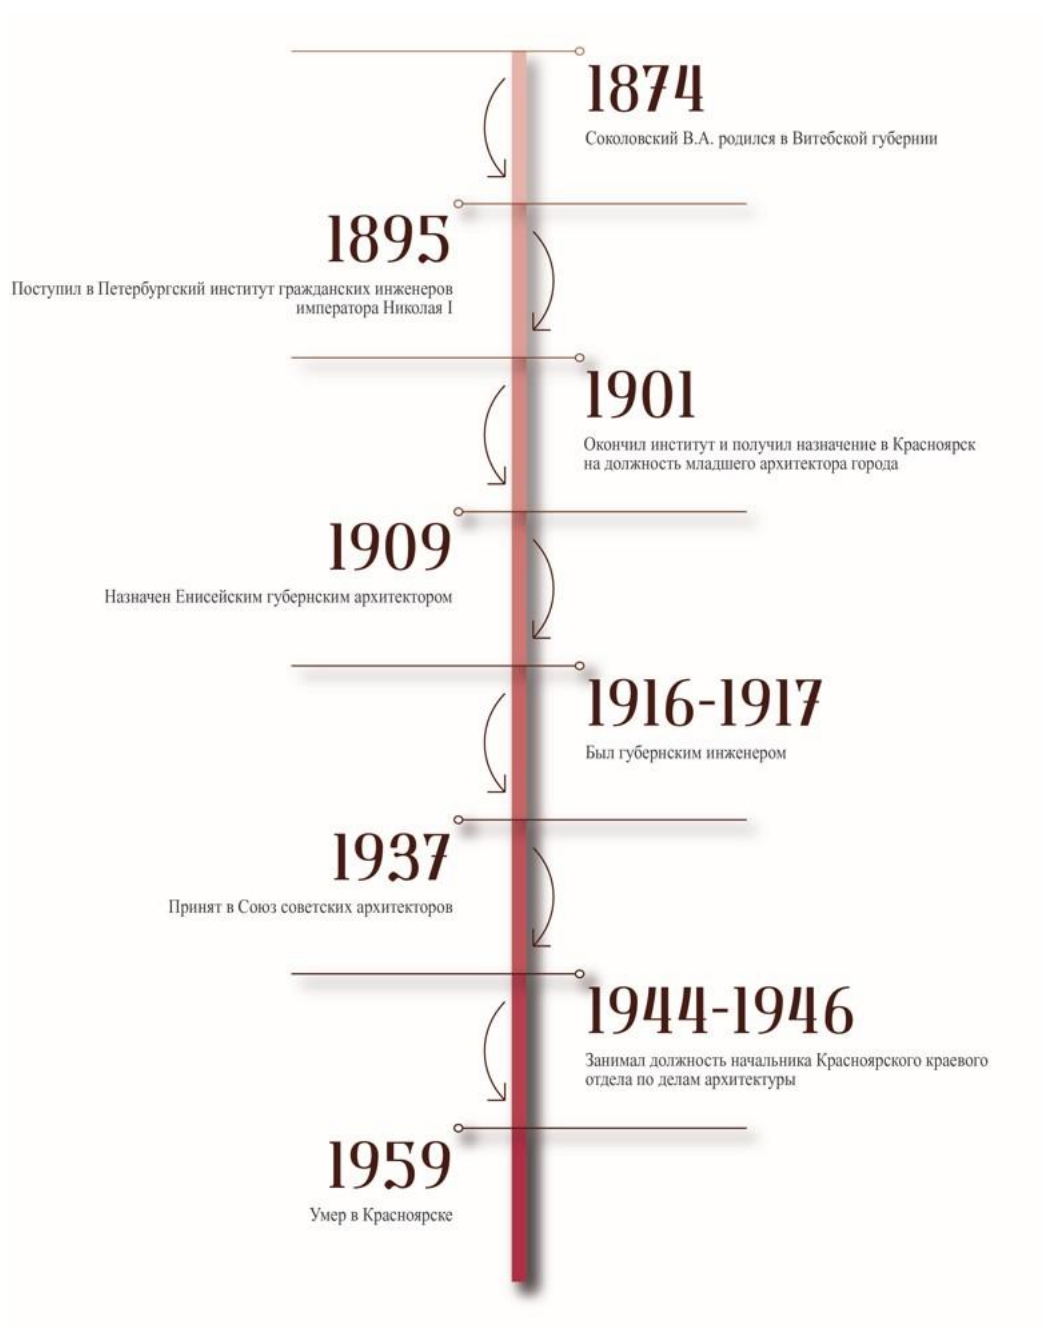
1874

Соколовский В.А. родился в Витебской губернии

1895

Поступил в Петербургский институт гражданских инженеров императора Николая I

1901

Окончил институт и получил назначение в Красноярск на должность младшего архитектора города

1909

Назначен Енисейским губернским архитектором

1916-1917

Был губернским инженером

1937

Принят в Союз советских архитекторов

1944-1946

Занимал должность начальника Красноярского краевого отдела по делам архитектуры

1959

Умер в Красноярске